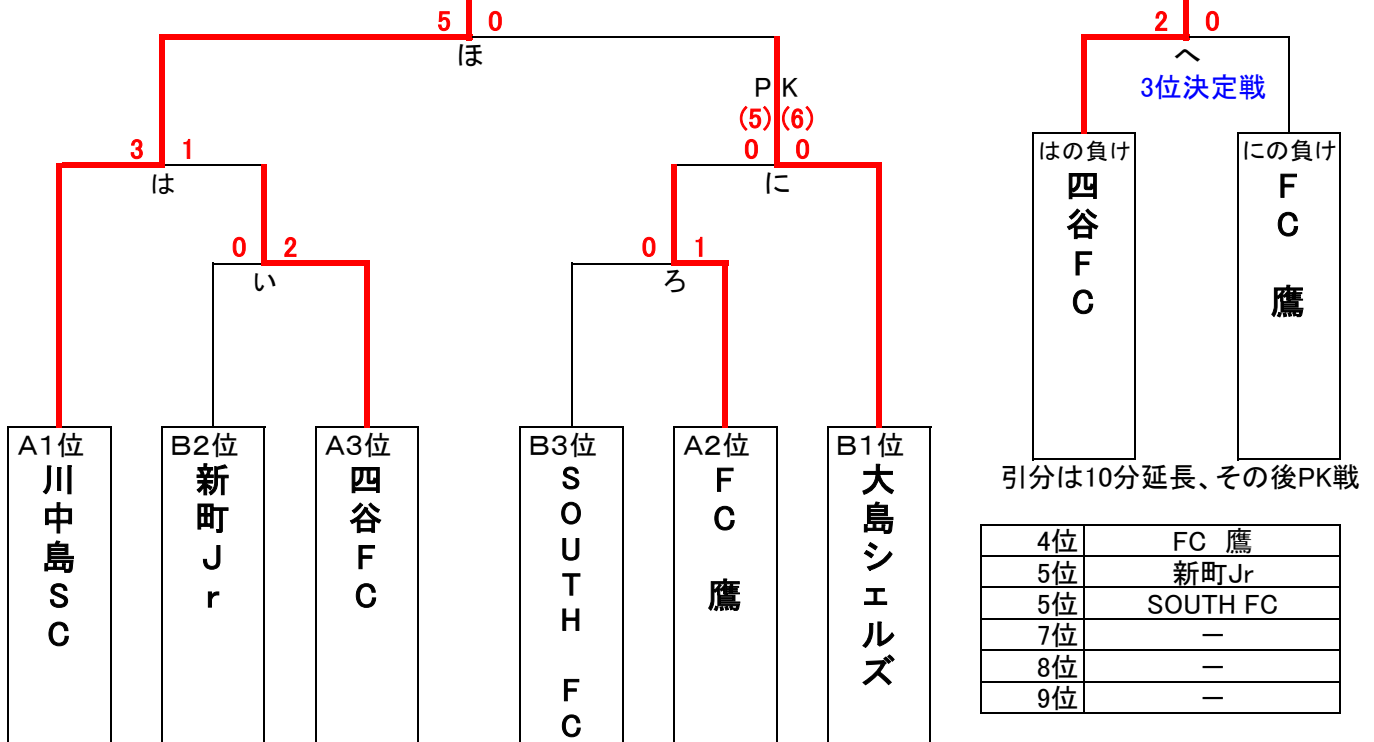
5 0
ほ

3 1
は

0 2
い

PK
(5) (6)
0 0
に

0 1
ろ

2 0
へ
3位決定戦

はの負け
四谷FC

にの負け
FC 鷹

A1位
川中島SC

B2位
新町Jr

A3位
四谷FC

B3位
SOUTH FC

A2位
FC 鷹

B1位
大島シェルズ

引分は10分延長、その後PK戦

| 4位 | FC 鷹 |
|---|---|
| 5位 | 新町Jr |
| 5位 | SOUTH FC |
| 7位 | ー |
| 8位 | ー |
| 9位 | ー |